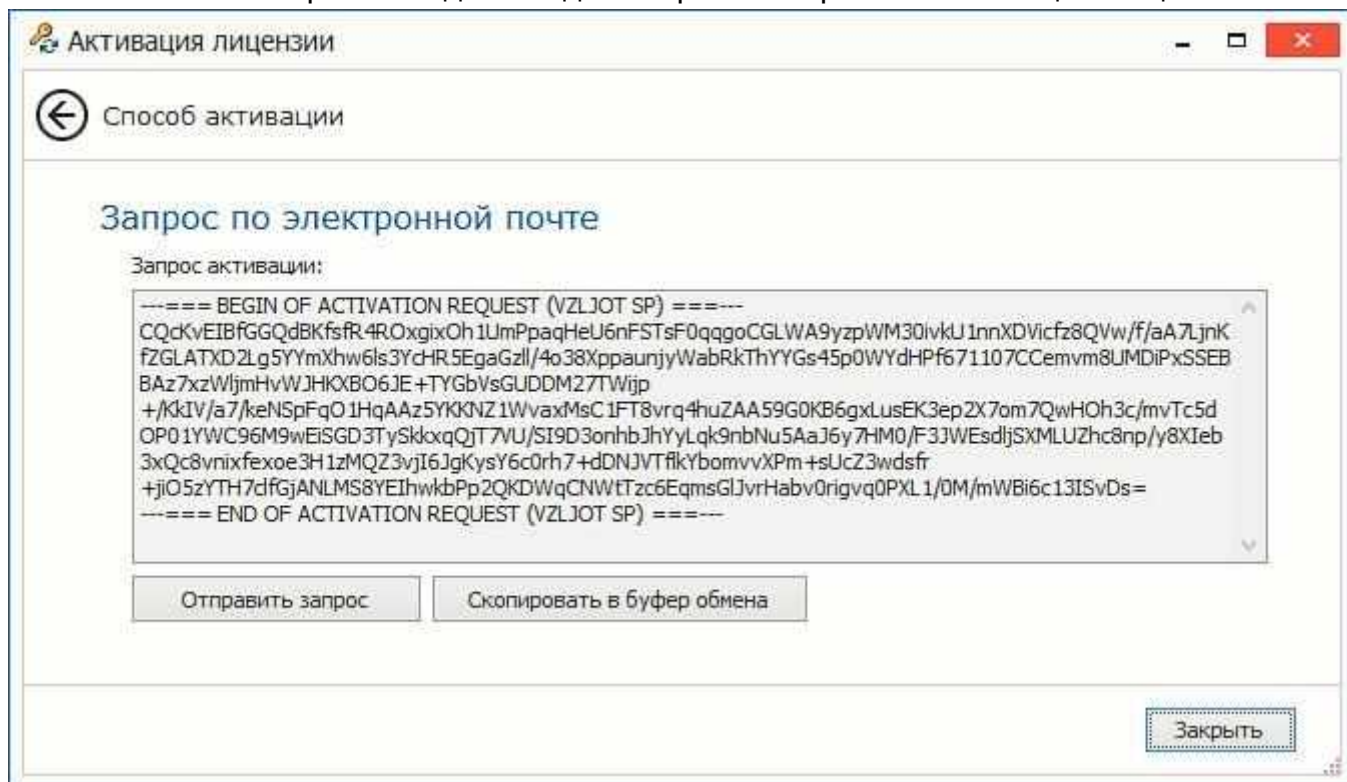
Активация лицензии

Способ активации

Запрос по электронной почте

Запрос активации:

---=== BEGIN OF ACTIVATION REQUEST (VZLJOT SP) ===---
CQcKvEIBfGGQdBKfsfR4ROxgixOh1UmPpaqHeU6nFSTsF0qqgoCGLWA9yzpWM30ivkU1nnXDVicfz8QVw/f/aA7LjnKfZGLATXD2Lg5YYmXhw6ls3YcHR5EgaGzll/4o38XppaunjyWabRkThYYGs45p0WYdHPf671107CCemvm8UMDiPxSSEBBAz7xzWljmHvWJHKXBO6JE+TYGbVsGUDDM27TWijp
+/KkIV/a7/keNSpFqO1HqAAz5YKKNZ1WvaxMsC1FT8vrq4huZAA59G0KB6gxLusEK3ep2X7om7QwHOh3c/mvTc5dOP01YWC96M9wEiSGD3TySkkxqQjT7VU/SI9D3onhbJhYyLqk9nbNu5AaJ6y7HM0/F3JWEsdljSXMLUZhc8np/y8XIeb3xQc8vnixfexoe3H1zMQZ3vjI6JgKysY6c0rh7+dDNJVTflkYbomvvXPm+sUcZ3wdsfr
+jiO5zYTH7dfGjANLMS8YEIhwkbPp2QKDWqCNWtTzc6EqmsGlJvrHabv0rigvq0PXL1/0M/mWBi6c13ISvDs=
---=== END OF ACTIVATION REQUEST (VZLJOT SP) ===---

Отправить запрос

Скопировать в буфер обмена

Закрыть